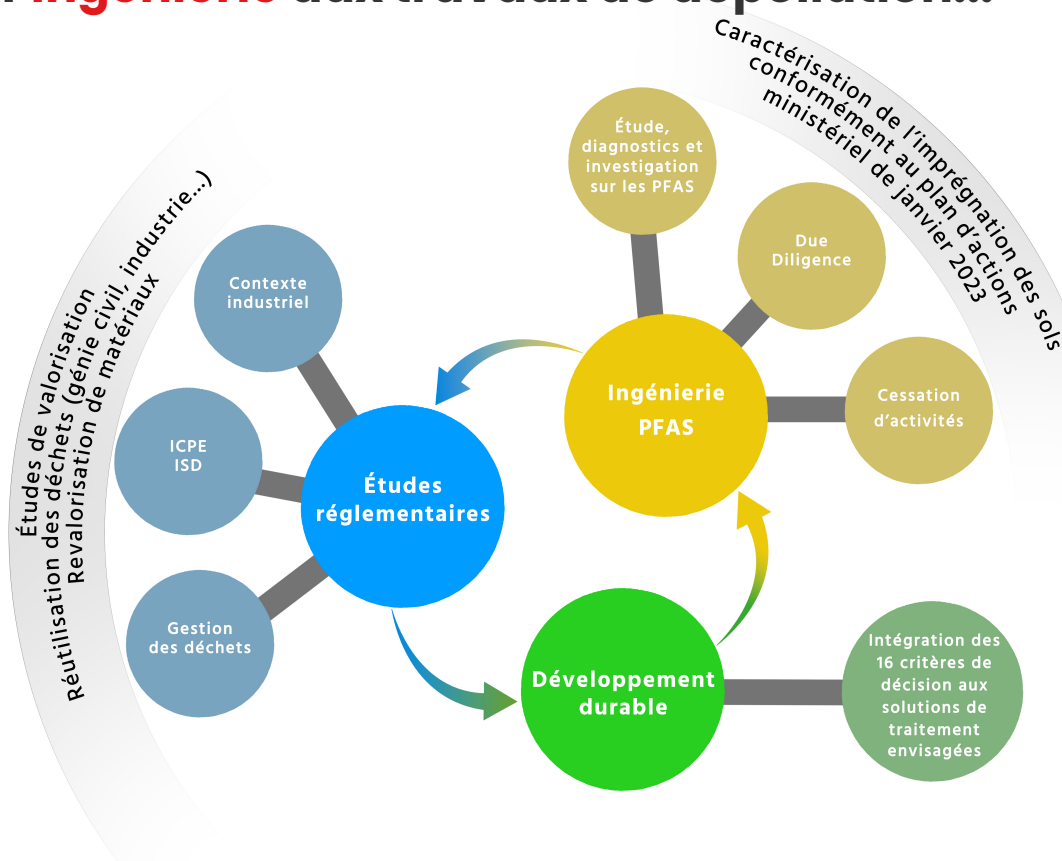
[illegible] aux travaux de dépollution...

Caractérisation de l'imprégnation des sols conformément au plan d'actions ministériel de janvier 2023

Étude, diagnostics et investigation sur les PFAS

Due Diligence

Cessation d'activités

Ingénierie PFAS

Études de valorisation
Réutilisation des déchets (génie civil, industrie...)
Revalorisation de matériaux

Contexte industriel

ICPE
ISD

Gestion des déchets

Études réglementaires

Développement durable

Intégration des 16 critères de décision aux solutions de traitement envisagées